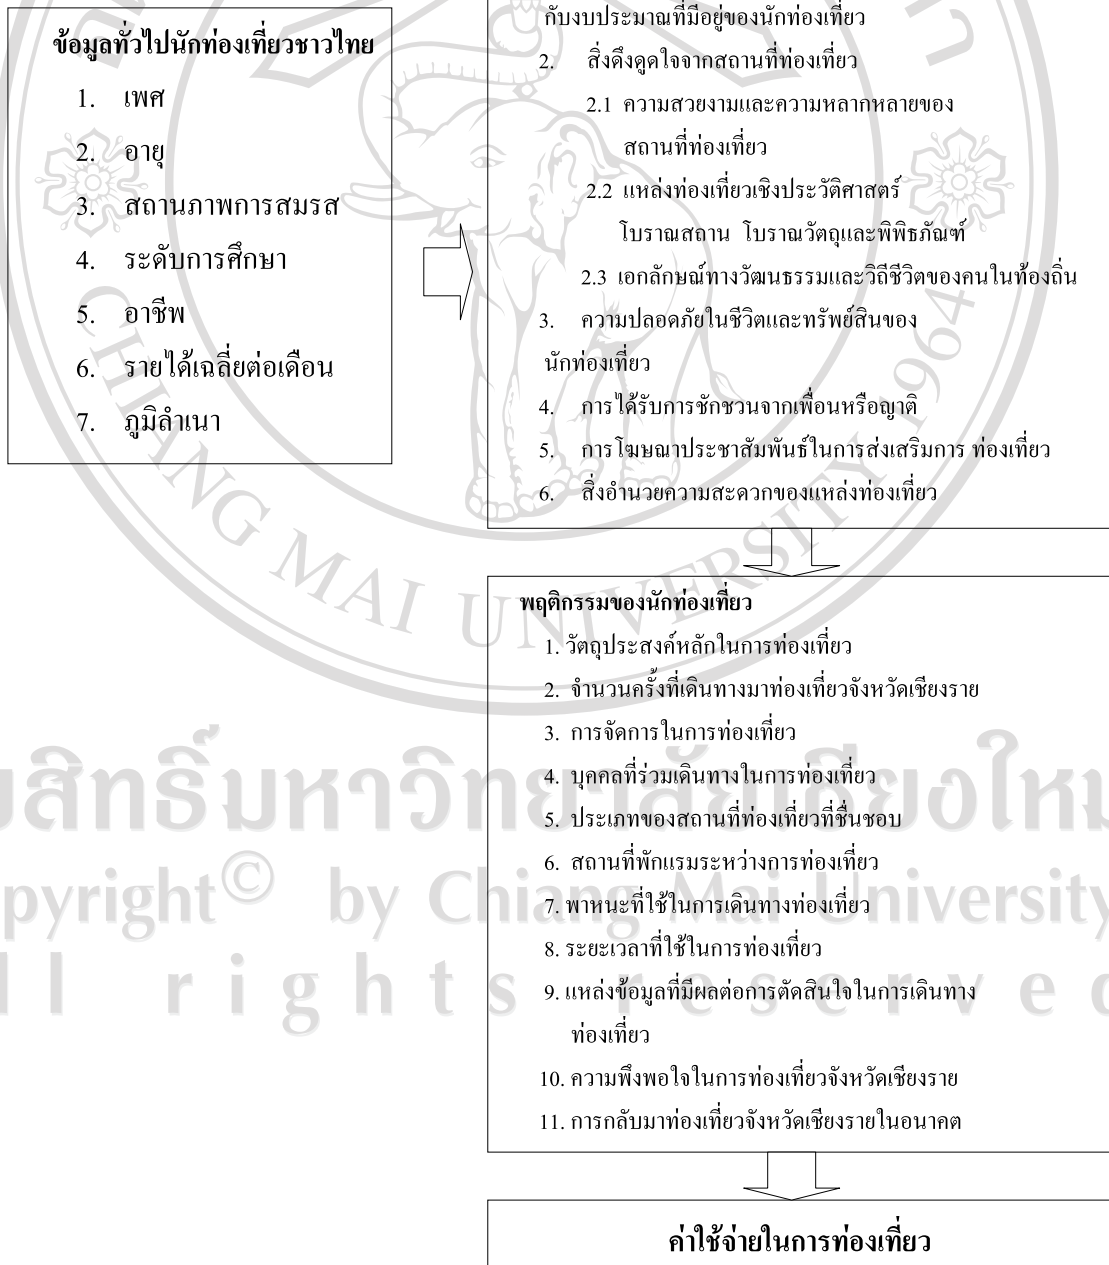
ข้อมูลทั่วไปนักท่องเที่ยวชาวไทย

1. เพศ
2. อายุ
3. สถานภาพการสมรส
4. ระดับการศึกษา
5. อาชีพ
6. รายได้เฉลี่ยต่อเดือน
7. ภูมิลำเนา

กับงบประมาณที่มีอยู่ของนักท่องเที่ยว
2. สิ่งดึงดูดใจจากสถานที่ท่องเที่ยว
2.1 ความสวยงามและความหลากหลายของสถานที่ท่องเที่ยว
2.2 แหล่งท่องเที่ยวเชิงประวัติศาสตร์ โบราณสถาน โบราณวัตถุและพิพิธภัณฑ์
2.3 เอกลักษณ์ทางวัฒนธรรมและวิถีชีวิตของคนในท้องถิ่น
3. ความปลอดภัยในชีวิตและทรัพย์สินของนักท่องเที่ยว
4. การได้รับการชักชวนจากเพื่อนหรือญาติ
5. การโฆษณาประชาสัมพันธ์ในการส่งเสริมการ ท่องเที่ยว
6. สิ่งอำนวยความสะดวกของแหล่งท่องเที่ยว

พฤติกรรมของนักท่องเที่ยว
1. วัตถุประสงค์หลักในการท่องเที่ยว
2. จำนวนครั้งที่เดินทางมาท่องเที่ยวจังหวัดเชียงราย
3. การจัดการในการท่องเที่ยว
4. บุคคลที่ร่วมเดินทางในการท่องเที่ยว
5. ประเภทของสถานที่ท่องเที่ยวที่ชื่นชอบ
6. สถานที่พักแรมระหว่างการท่องเที่ยว
7. พาหนะที่ใช้ในการเดินทางท่องเที่ยว
8. ระยะเวลาที่ใช้ในการท่องเที่ยว
9. แหล่งข้อมูลที่มีผลต่อการตัดสินใจในการเดินทางท่องเที่ยว
10. ความพึงพอใจในการท่องเที่ยวจังหวัดเชียงราย
11. การกลับมาท่องเที่ยวจังหวัดเชียงรายในอนาคต

ค่าใช้จ่ายในการท่องเที่ยว

ลิขสิทธิ์มหาวิทยาลัยเชียงใหม่
Copyright© by Chiang Mai University
All rights reserved
CHIANG MAI UNIVERSITY 1964